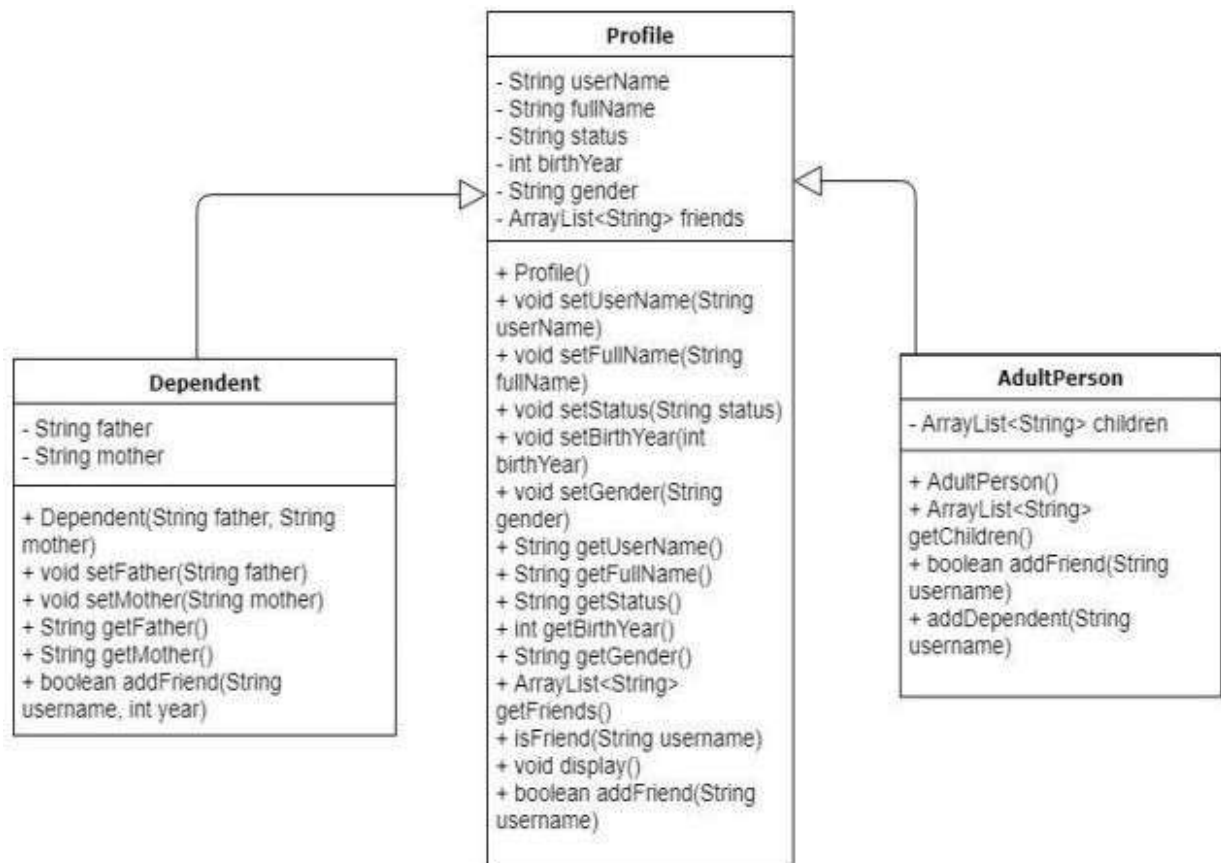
Profile

- String userName
- String fullName
- String status
- int birthYear
- String gender
- ArrayList<String> friends

+ Profile()
+ void setUserName(String userName)
+ void setFullName(String fullName)
+ void setStatus(String status)
+ void setBirthYear(int birthYear)
+ void setGender(String gender)
+ String getUserName()
+ String getFullName()
+ String getStatus()
+ int getBirthYear()
+ String getGender()
+ ArrayList<String> getFriends()
+ isFriend(String username)
+ void display()
+ boolean addFriend(String username)

Dependent

- String father
- String mother

+ Dependent(String father, String mother)
+ void setFather(String father)
+ void setMother(String mother)
+ String getFather()
+ String getMother()
+ boolean addFriend(String username, int year)

AdultPerson

- ArrayList<String> children

+ AdultPerson()
+ ArrayList<String> getChildren()
+ boolean addFriend(String username)
+ addDependent(String username)